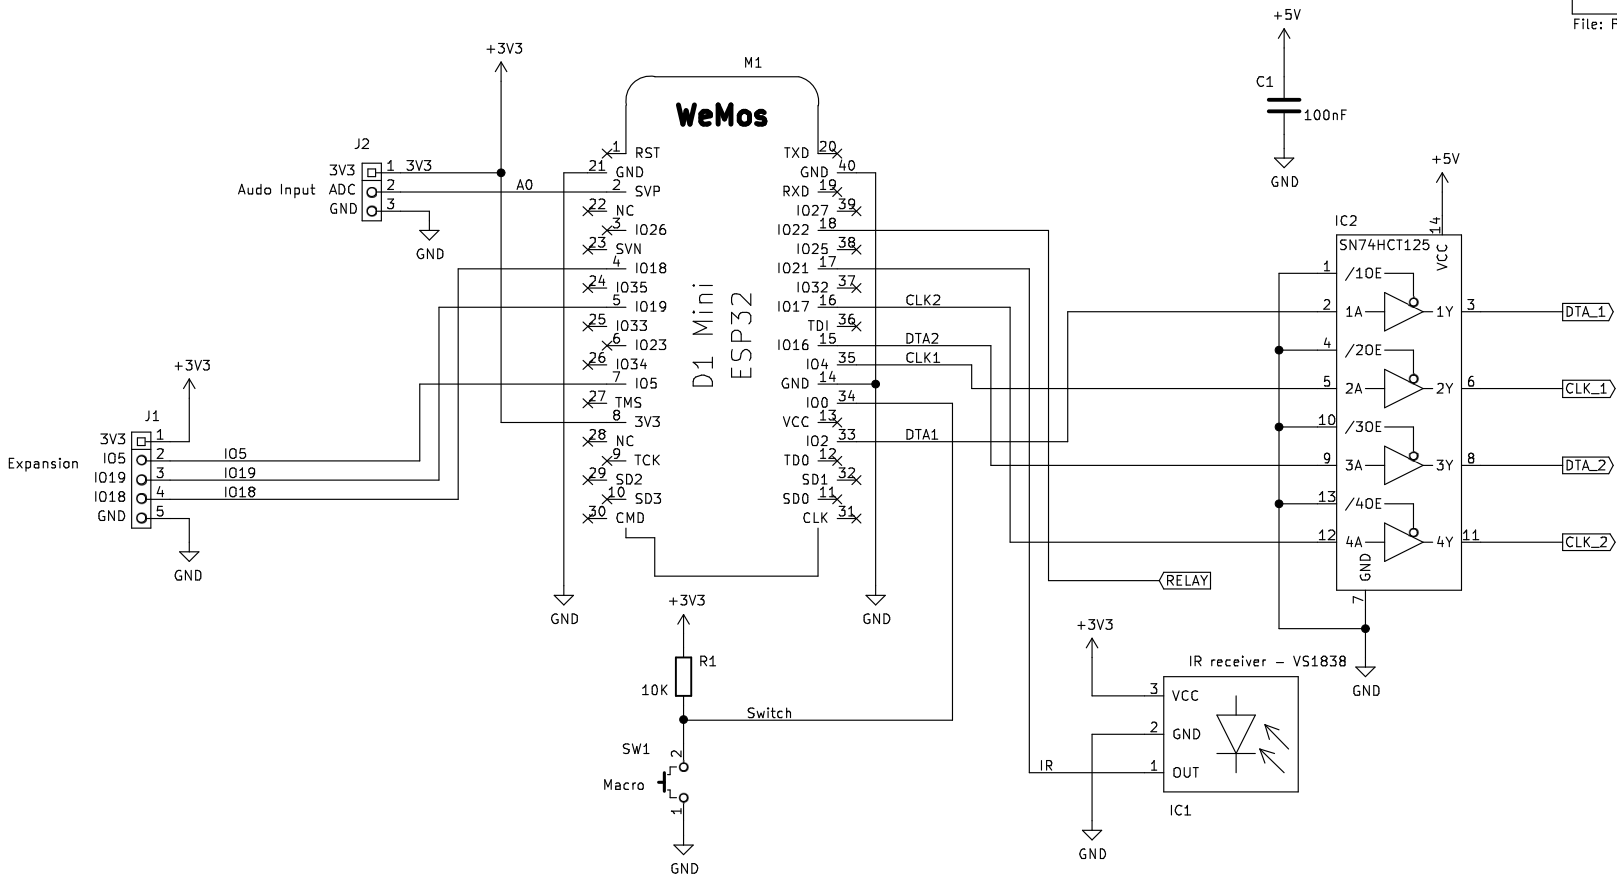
+3V3

M1

WeMos

J2

3V3 1 3V3
Audo Input ADC 2 A0
GND 3

GND

1 RST
21 GND
2 SVP
22 NC
3 IO26
23 SVN
4 IO18
24 IO35
5 IO19
25 IO33
6 IO23
26 IO34
7 IO5
27 TMS
8 3V3
28 NC
9 TCK
29 SD2
10 SD3
30 CMD

D1 Mini
ESP32

TXD 20
GND 40
RXD 19
IO27 39
IO22 18
IO25 38
IO21 17
IO32 37
IO17 16 CLK2
TDI 36
IO16 15 DTA2
IO4 35 CLK1
GND 14
IO0 34
VCC 13
IO2 33 DTA1
TD0 12
SD1 32
SD0 11
CLK 31

+3V3

J1

Expansion
3V3 1
IO5 2 IO5
IO19 3 IO19
IO18 4 IO18
GND 5

GND

GND

GND

+3V3

R1
10K

Switch

SW1
Macro
2
1

GND

+5V

C1
100nF

GND

File: F

+5V

IC2
SN74HCT125
14
VCC
1 /1OE
2 1A 1Y 3 DTA_1
4 /2OE
5 2A 2Y 6 CLK_1
10 /3OE
9 3A 3Y 8 DTA_2
13 /4OE
12 4A 4Y 11 CLK_2
GND
7

RELAY

GND

+3V3

IR receiver - VS1838
3 VCC
2 GND
IR 1 OUT

IC1

GND